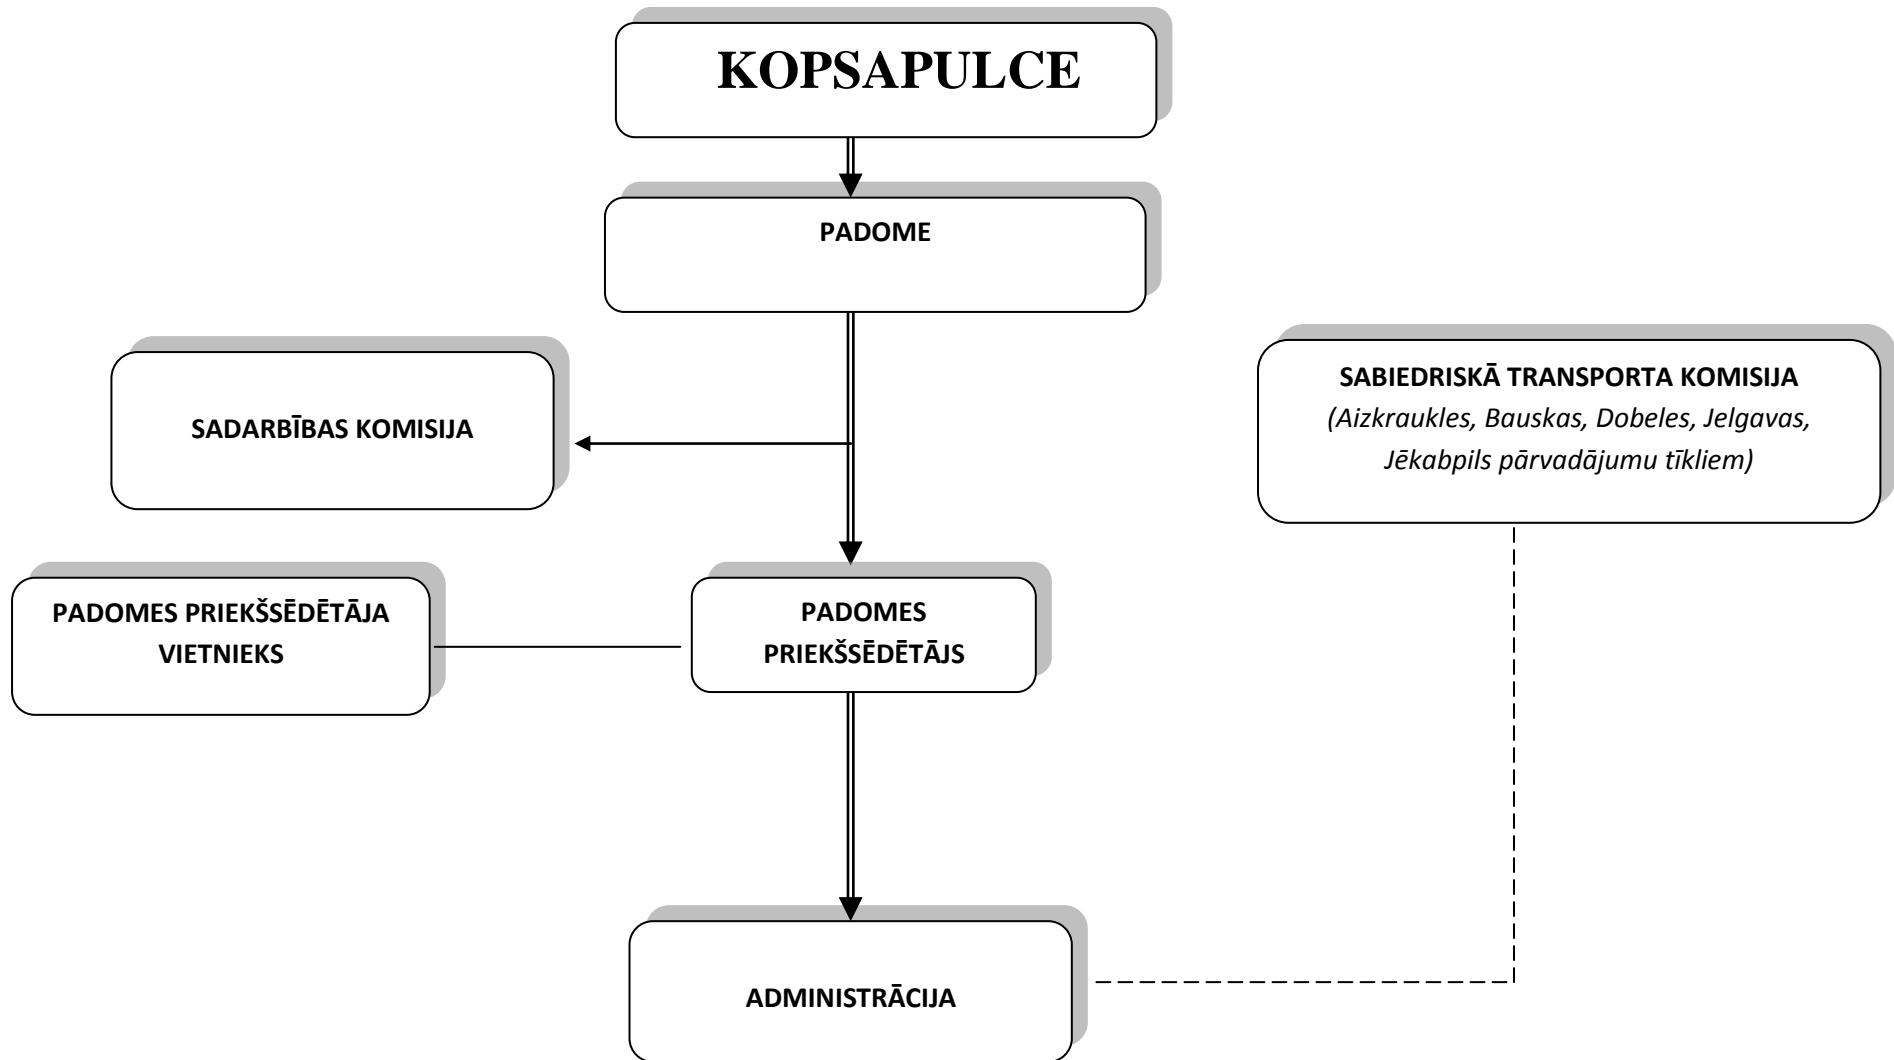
KOPSAPULCE

PADOME

SADARBĪBAS KOMISIJA

SABIEDRISKĀ TRANSPORTA KOMISIJA
(Aizkraukles, Bauskas, Dobeles, Jelgavas, Jēkabpils pārvadājumu tīkliem)

PADOMES PRIEKŠSĒDĒTĀJA VIETNIEKS

PADOMES PRIEKŠSĒDĒTĀJS

ADMINISTRĀCIJA